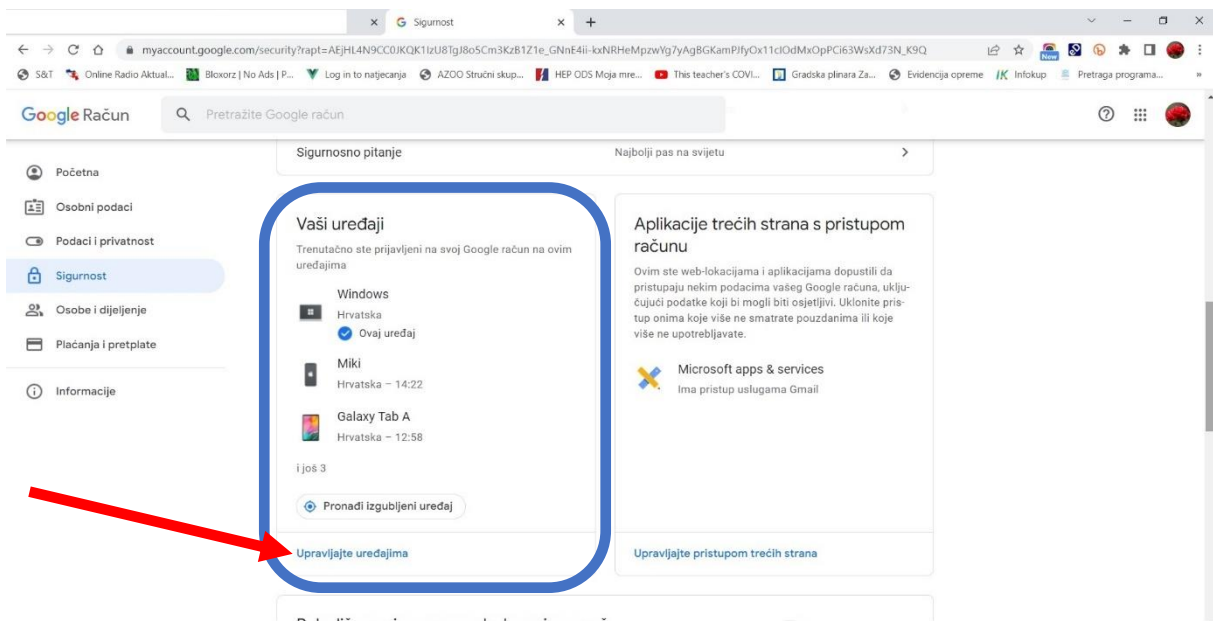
Sigurnost

myaccount.google.com/security?rapt=AEjHL4N9CC0JKQK1lzU8TgJ8o5Cm3KzB1Z1e_GNnE4ii-kxNRHeMpzwYg7yAg8GKamPJfyOx11clOdMxOpPCi63WsXd73N_K9Q

S&T Online Radio Aktual... Bloxorz | No Ads | P... Log in to natjecanja AZOO Stručni skup... HEP ODS Moja mre... This teacher's COVI... Gradska plinara Za... Evidencija opreme Infokup Pretraga programa...

Google Račun

Pretražite Google račun

Početna
Osobni podaci
Podaci i privatnost
Sigurnost
Osobe i dijeljenje
Plaćanja i pretplate
Informacije

Sigurnosno pitanje
Najbolji pas na svijetu

Vaši uređaji
Trenutačno ste prijavljeni na svoj Google račun na ovim uređajima

Windows
Hrvatska
Ovaj uređaj

Miki
Hrvatska – 14:22

Galaxy Tab A
Hrvatska – 12:58

i još 3

Pronađi izgubljeni uređaj

Upravljajte uređajima

Aplikacije trećih strana s pristupom računu
Ovim ste web-lokacijama i aplikacijama dopustili da pristupaju nekim podacima vašeg Google računa, uključujući podatke koji bi mogli biti osjetljivi. Uklonite pristup onima koje više ne smatrate pouzdanima ili koje više ne upotrebljavate.

Microsoft apps & services
Ima pristup uslugama Gmail

Upravljajte pristupom trećih strana

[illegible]